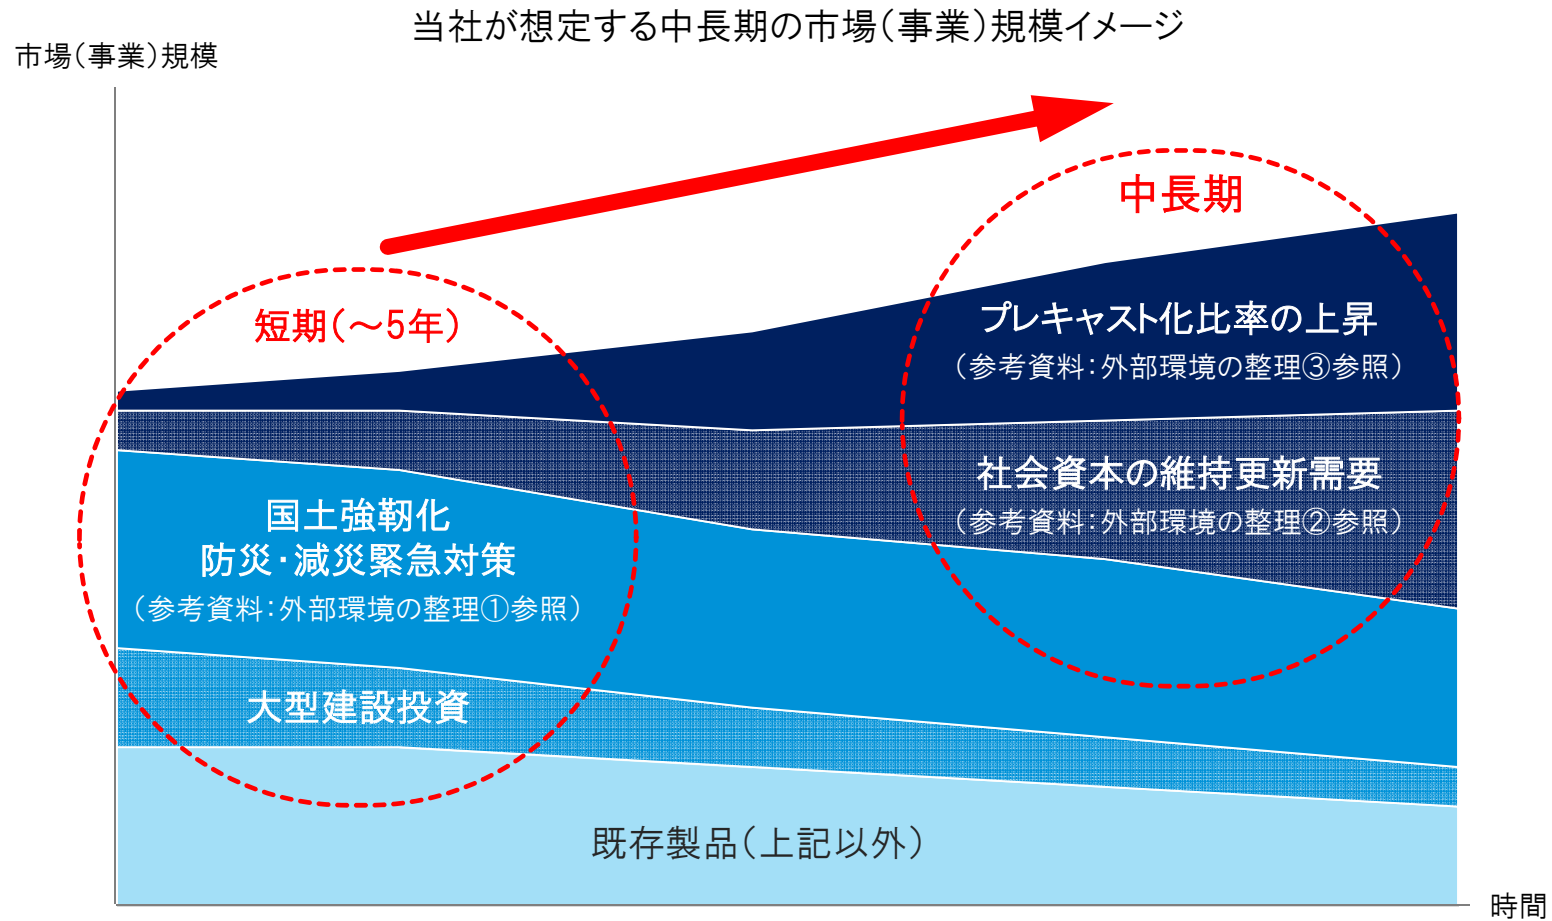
当社が想定する中長期の市場（事業）規模イメージ

市場（事業）規模

中長期

短期（～5年）

プレキャスト化比率の上昇
（参考資料：外部環境の整理③参照）

社会資本の維持更新需要
（参考資料：外部環境の整理②参照）

国土強靭化
防災・減災緊急対策
（参考資料：外部環境の整理①参照）

大型建設投資

既存製品（上記以外）

時間